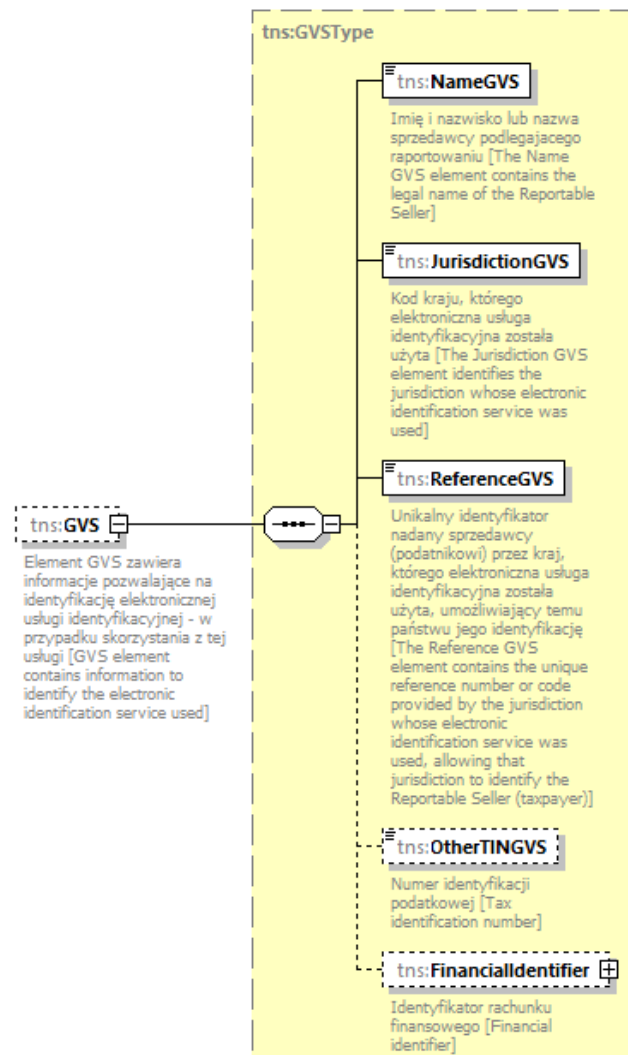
tns:GVSType

tns:GVS

Element GVS zawiera informacje pozwalające na identyfikację elektronicznej usługi identyfikacyjnej - w przypadku skorzystania z tej usługi [GVS element contains information to identify the electronic identification service used]

tns:NameGVS

Imię i nazwisko lub nazwa sprzedawcy podlegającego raportowaniu [The Name GVS element contains the legal name of the Reportable Seller]

tns:JurisdictionGVS

Kod kraju, którego elektroniczna usługa identyfikacyjna została użyta [The Jurisdiction GVS element identifies the jurisdiction whose electronic identification service was used]

tns:ReferenceGVS

Unikalny identyfikator nadany sprzedawcy (podatnikowi) przez kraj, którego elektroniczna usługa identyfikacyjna została użyta, umożliwiający temu państwu jego identyfikację [The Reference GVS element contains the unique reference number or code provided by the jurisdiction whose electronic identification service was used, allowing that jurisdiction to identify the Reportable Seller (taxpayer)]

tns:OtherTINGVS

Numer identyfikacji podatkowej [Tax identification number]

tns:FinancialIdentifier

Identyfikator rachunku finansowego [Financial identifier]